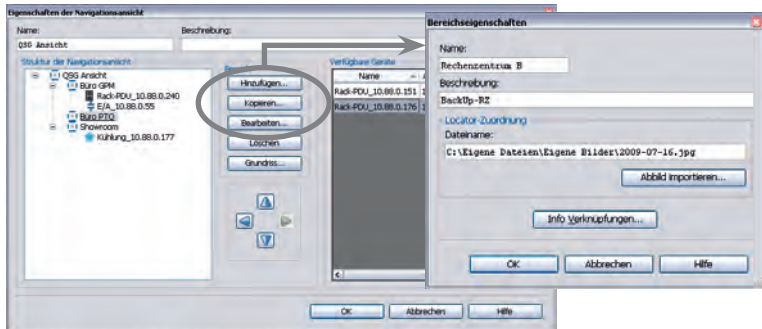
Eigenschaften der Navigationsansicht

Name:
QSG Ansicht

Beschreibung:

Struktur der Navigationsansicht

QSG Ansicht
Büro GPM
Rack-PDU_10.88.0.240
E/A_10.88.0.55
Büro PTO
Showroom
Kühlung_10.88.0.177

Bereich

Hinzufügen...
Kopieren...
Bearbeiten...
Löschen
Grundriss...

Verfügbare Geräte

Name

Rack-PDU_10.88.0.151
Rack-PDU_10.88.0.176

OK
Abbrechen
Hilfe

Bereichseigenschaften

Name:
Rechenzentrum B

Beschreibung:
BackUp-RZ

Locator-Zuordnung

Dateiname:
C:\Eigene Dateien\Eigene Bilder\2009-07-16.jpg

Abbild importieren...

Info Verknüpfungen...

OK
Abbrechen
Hilfe